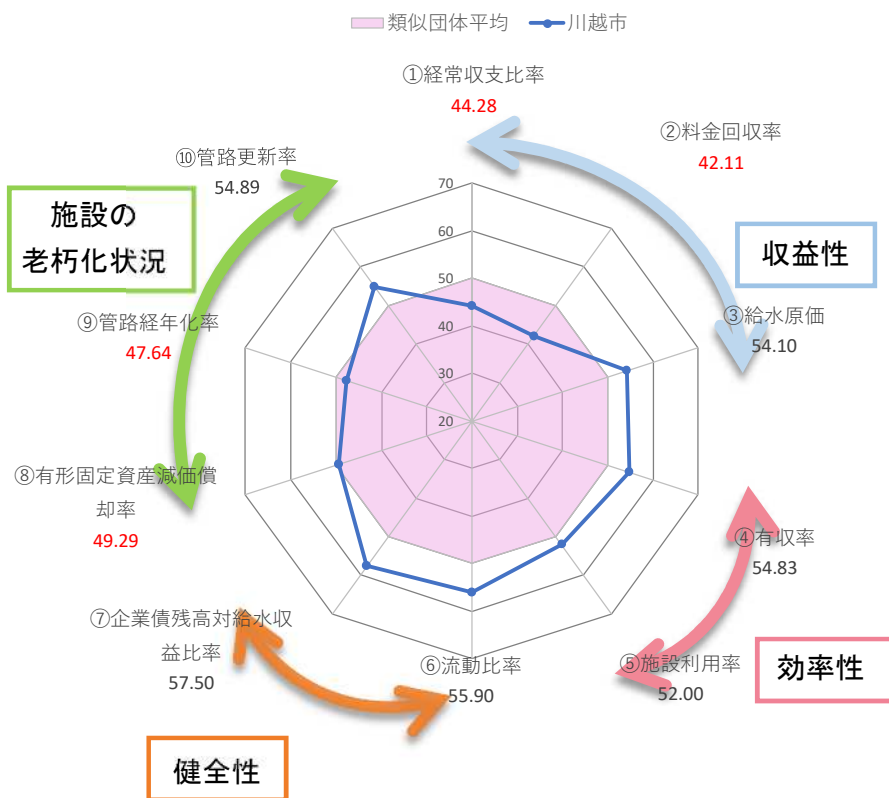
類似団体平均 川越市

①経常収支比率
44.28

②料金回収率
42.11

⑩管路更新率
54.89

施設の
老朽化状況

収益性

70
60
50
40
30
20

③給水原価
54.10

⑨管路経年化率
47.64

⑧有形固定資産減価償却率
49.29

④有収率
54.83

⑦企業債残高対給水収益比率
57.50

⑥流動比率
55.90

⑤施設利用率
52.00

効率性

健全性